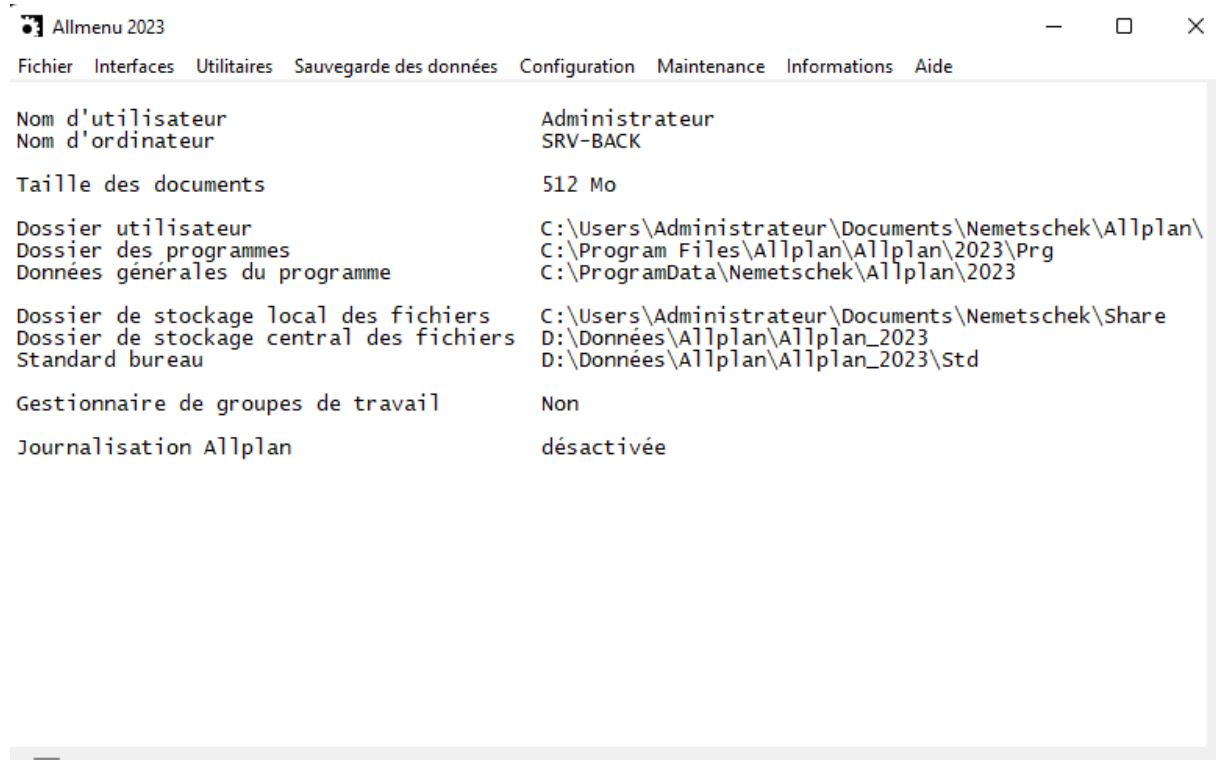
Allmenu 2023

Fichier Interfaces Utilitaires Sauvegarde des données Configuration Maintenance Informations Aide

| | |
|---|---|
| Nom d'utilisateur | Administrateur |
| Nom d'ordinateur | SRV-BACK |
| Taille des documents | 512 Mo |
| Dossier utilisateur | C:\Users\Administrateur\Documents\Nemetschek\Allplan\ |
| Dossier des programmes | C:\Program Files\Allplan\Allplan\2023\Prg |
| Données générales du programme | C:\ProgramData\Nemetschek\Allplan\2023 |
| Dossier de stockage local des fichiers | C:\Users\Administrateur\Documents\Nemetschek\Share |
| Dossier de stockage central des fichiers | D:\Données\Allplan\Allplan_2023 |
| Standard bureau | D:\Données\Allplan\Allplan_2023\Std |
| Gestionnaire de groupes de travail | Non |
| Journalisation Allplan | désactivée |